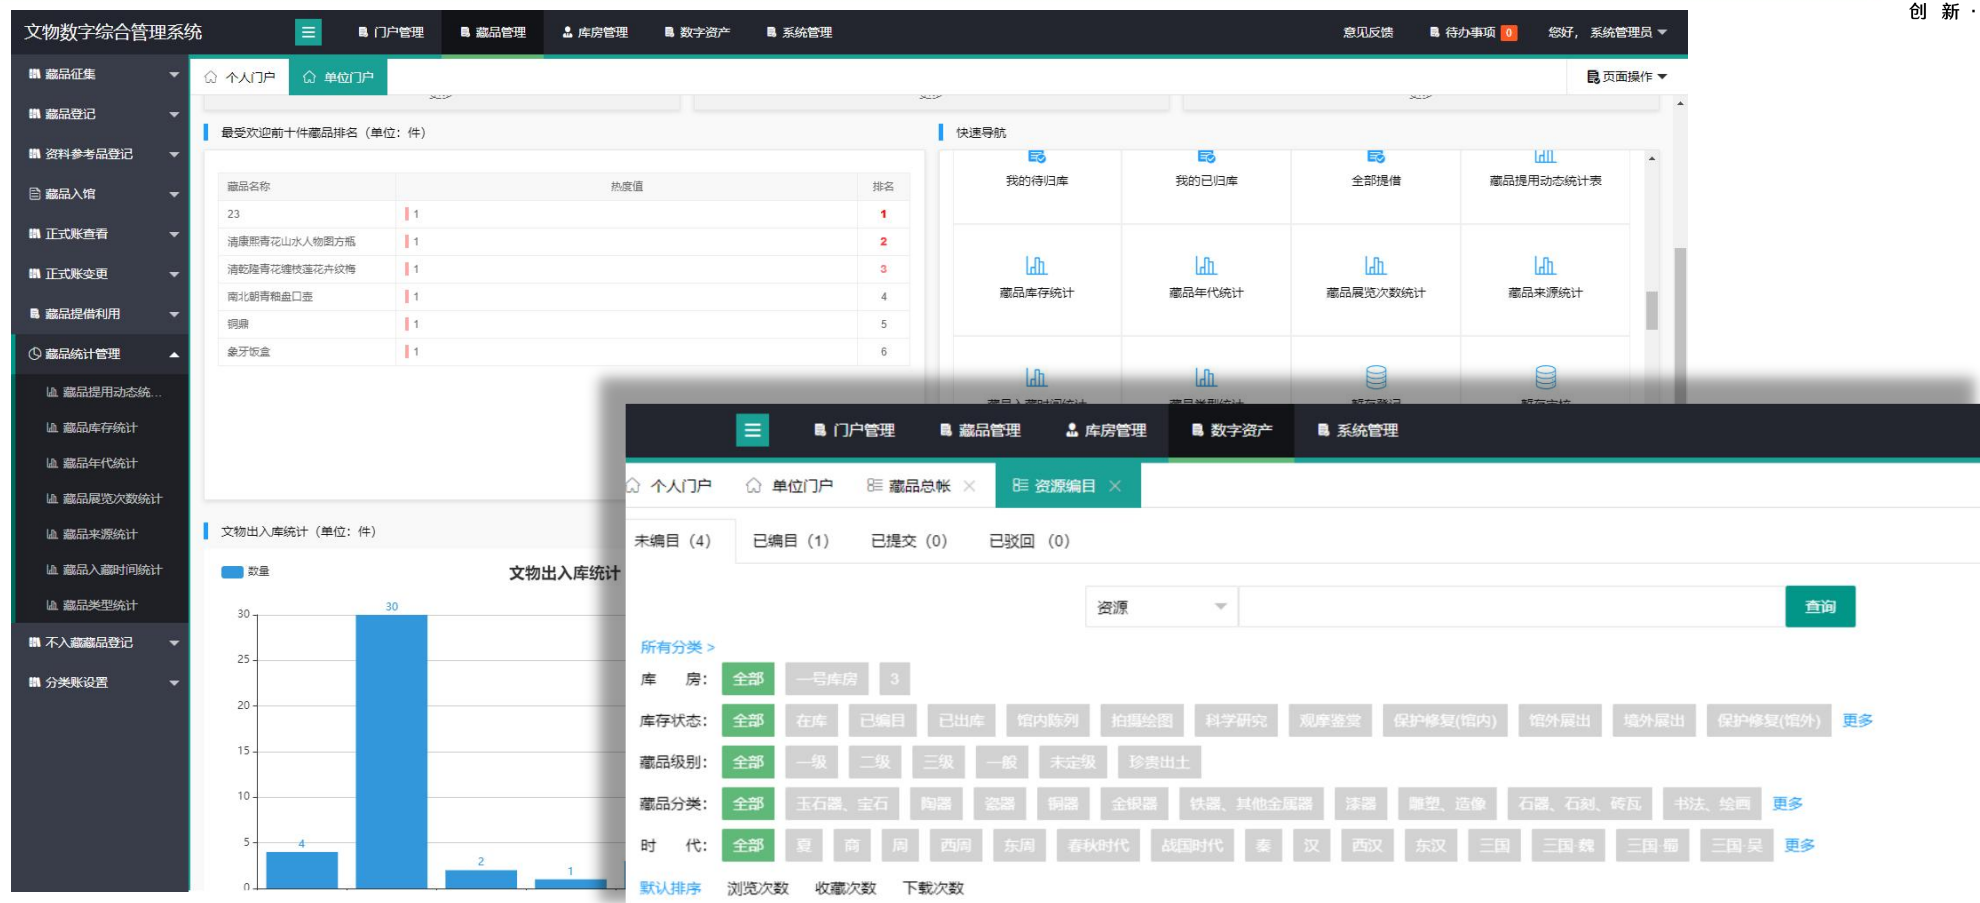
创 新 ·

文物数字综合管理系统

门户管理 藏品管理 库房管理 数字资产 系统管理 意见反馈 待办事项 0 您好，系统管理员

藏品征集
藏品登记
资料参考品登记
藏品入馆
正式账查看
正式账变更
藏品提借利用
藏品统计管理
藏品提用动态统...
藏品库存统计
藏品年代统计
藏品展览次数统计
藏品来源统计
藏品入藏时间统计
藏品类型统计
不入藏藏品登记
分类账设置

个人门户 单位门户 页面操作

最受欢迎前十件藏品排名（单位：件）

| 藏品名称 | 热度值 | 排名 |
|---|---|---|
| 23 | 1 | 1 |
| 清康熙青花山水人物图方瓶 | 1 | 2 |
| 清乾隆青花缠枝莲花卉纹樽 | 1 | 3 |
| 南北朝青釉盘口壶 | 1 | 4 |
| 铜鼎 | 1 | 5 |
| 象牙饭盒 | 1 | 6 |

快速导航

我的待归库 我的已归库 全部提借 藏品提用动态统计表
藏品库存统计 藏品年代统计 藏品展览次数统计 藏品来源统计

文物出入库统计（单位：件）

数量

文物出入库统计

30 25 20 15 10 5 0
30 4 2 1

门户管理 藏品管理 库房管理 数字资产 系统管理

个人门户 单位门户 藏品总帐 资源编目

未编目（4） 已编目（1） 已提交（0） 已驳回 （0）

资源 查询

所有分类 >

库 房: 全部 一号库房 3

库存状态: 全部 在库 已编目 已出库 馆内陈列 拍摄绘图 科学研究 观摩鉴赏 保护修复(馆内) 馆外展出 境外展出 保护修复(馆外) 更多

藏品级别: 全部 一级 二级 三级 一般 未定级 珍贵出土

藏品分类: 全部 玉石器、宝石 陶器 瓷器 铜器 金银器 铁器、其他金属器 漆器 雕塑、造像 石器、石刻、砖瓦 书法、绘画 更多

时 代: 全部 夏 商 周 西周 东周 春秋时代 战国时代 秦 汉 西汉 东汉 三国 三国·魏 三国·蜀 三国·吴 更多

默认排序 浏览次数 收藏次数 下载次数